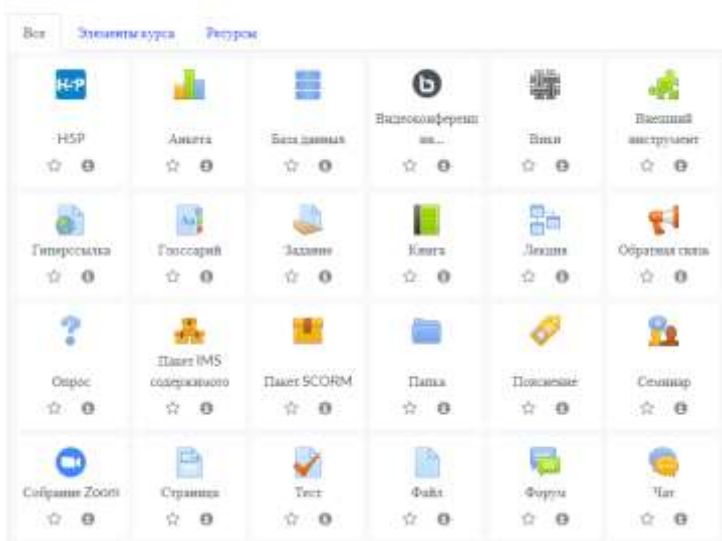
Все | Элементы курса | Ресурсы

H-P
H5P

Анкета

База данных

Видеоконференции...

Вики

Внешний инструмент

Гиперссылка

Глоссарий

Задание

Книга

Лекция

Обратная связь

Опрос

Пакет IMS содержимого

Пакет SCORM

Папка

Пояснение

Семинар

Собрание Zoom

Страница

Тест

Файл

Форум

Чат